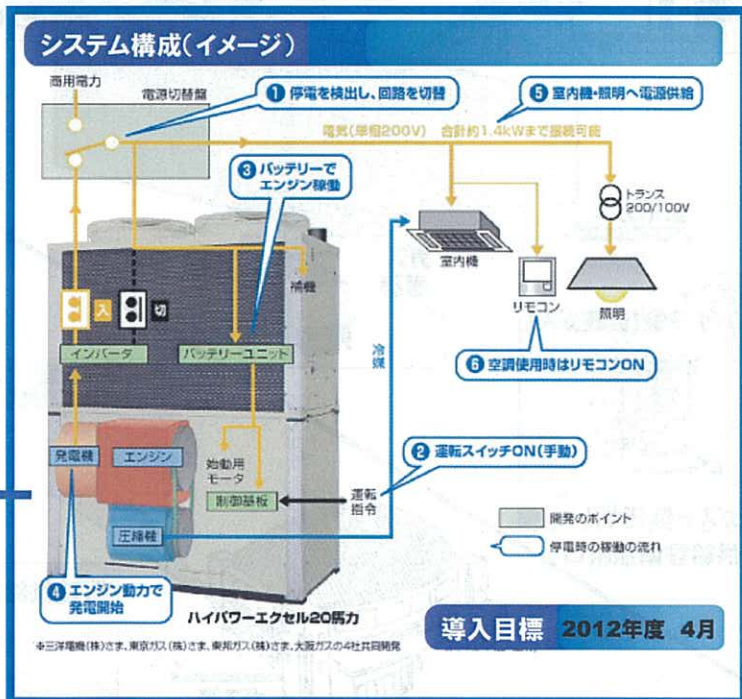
システム構成（イメージ）

商用電力

電源切替盤

❶ 停電を検出し、回路を切替

❺ 室内機・照明へ電源供給

電気（単相200V）　合計約1.4kWまで接続可能

❸ バッテリーで エンジン稼動

トランス 200/100V

補機

室内機

入

切

リモコン

照明

インバータ

バッテリーユニット

冷媒

❻ 空調使用時はリモコンON

❷ 運転スイッチON（手動）

発電機

エンジン

始動用 モータ

制御基板

運転 指令

圧縮機

開発のポイント

停電時の稼動の流れ

❹ エンジン動力で 発電開始

ハイパワーエクセル20馬力

導入目標　2012年度　4月

※三洋電機（株）さま、東京ガス（株）さま、東邦ガス（株）さま、大阪ガスの4社共同開発